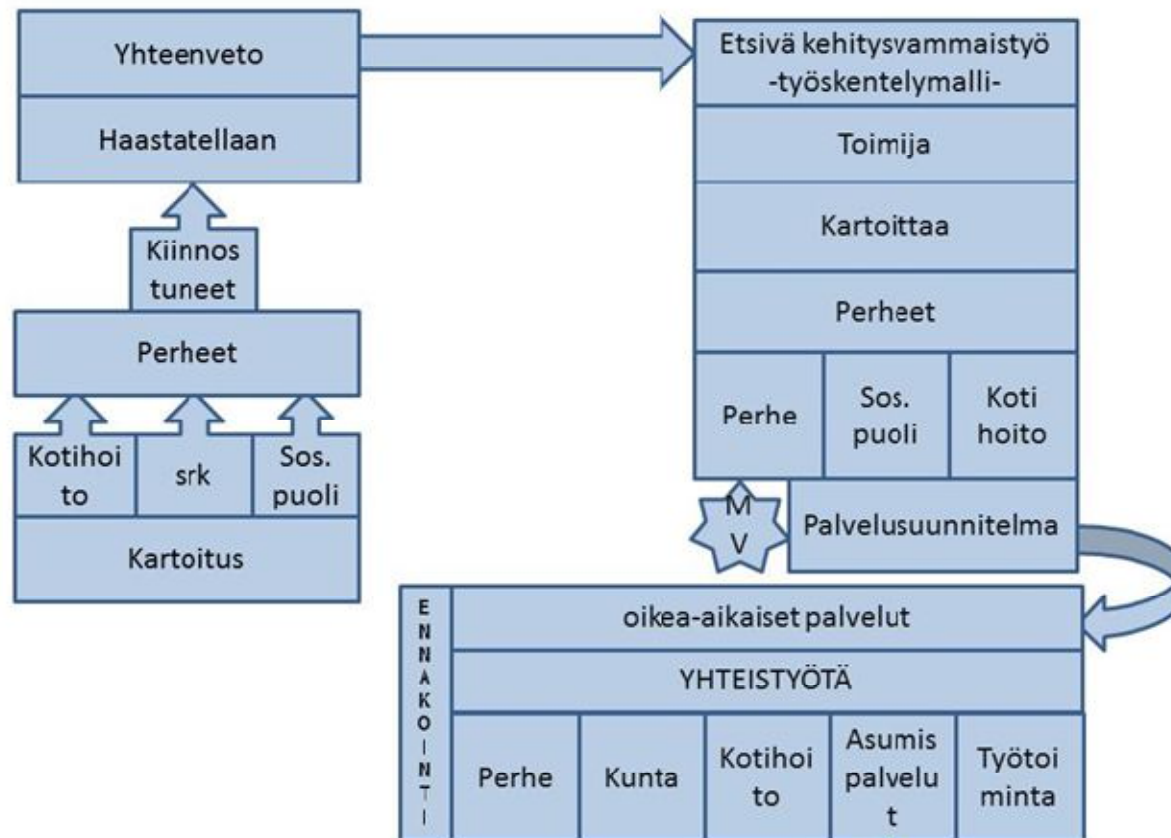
Yhteenveto

Haastatellaan

Kiinnos tuneet

Perheet

| Kotihoi to | srk | Sos. puoli |
|---|---|---|

Kartoitus

Etsivä kehitysvammaistyö -työskentelymalli-

Toimija

Kartoittaa

Perheet

| Perhe | Sos. puoli | Koti hoito |
|---|---|---|

M V

Palvelusuunnitelma

ENNAKOINTI

oikea-aikaiset palvelut

YHTEISTYÖTÄ

| Perhe | Kunta | Kotihoi to | Asumis palvelu t | Työtoi minta |
|---|---|---|---|---|